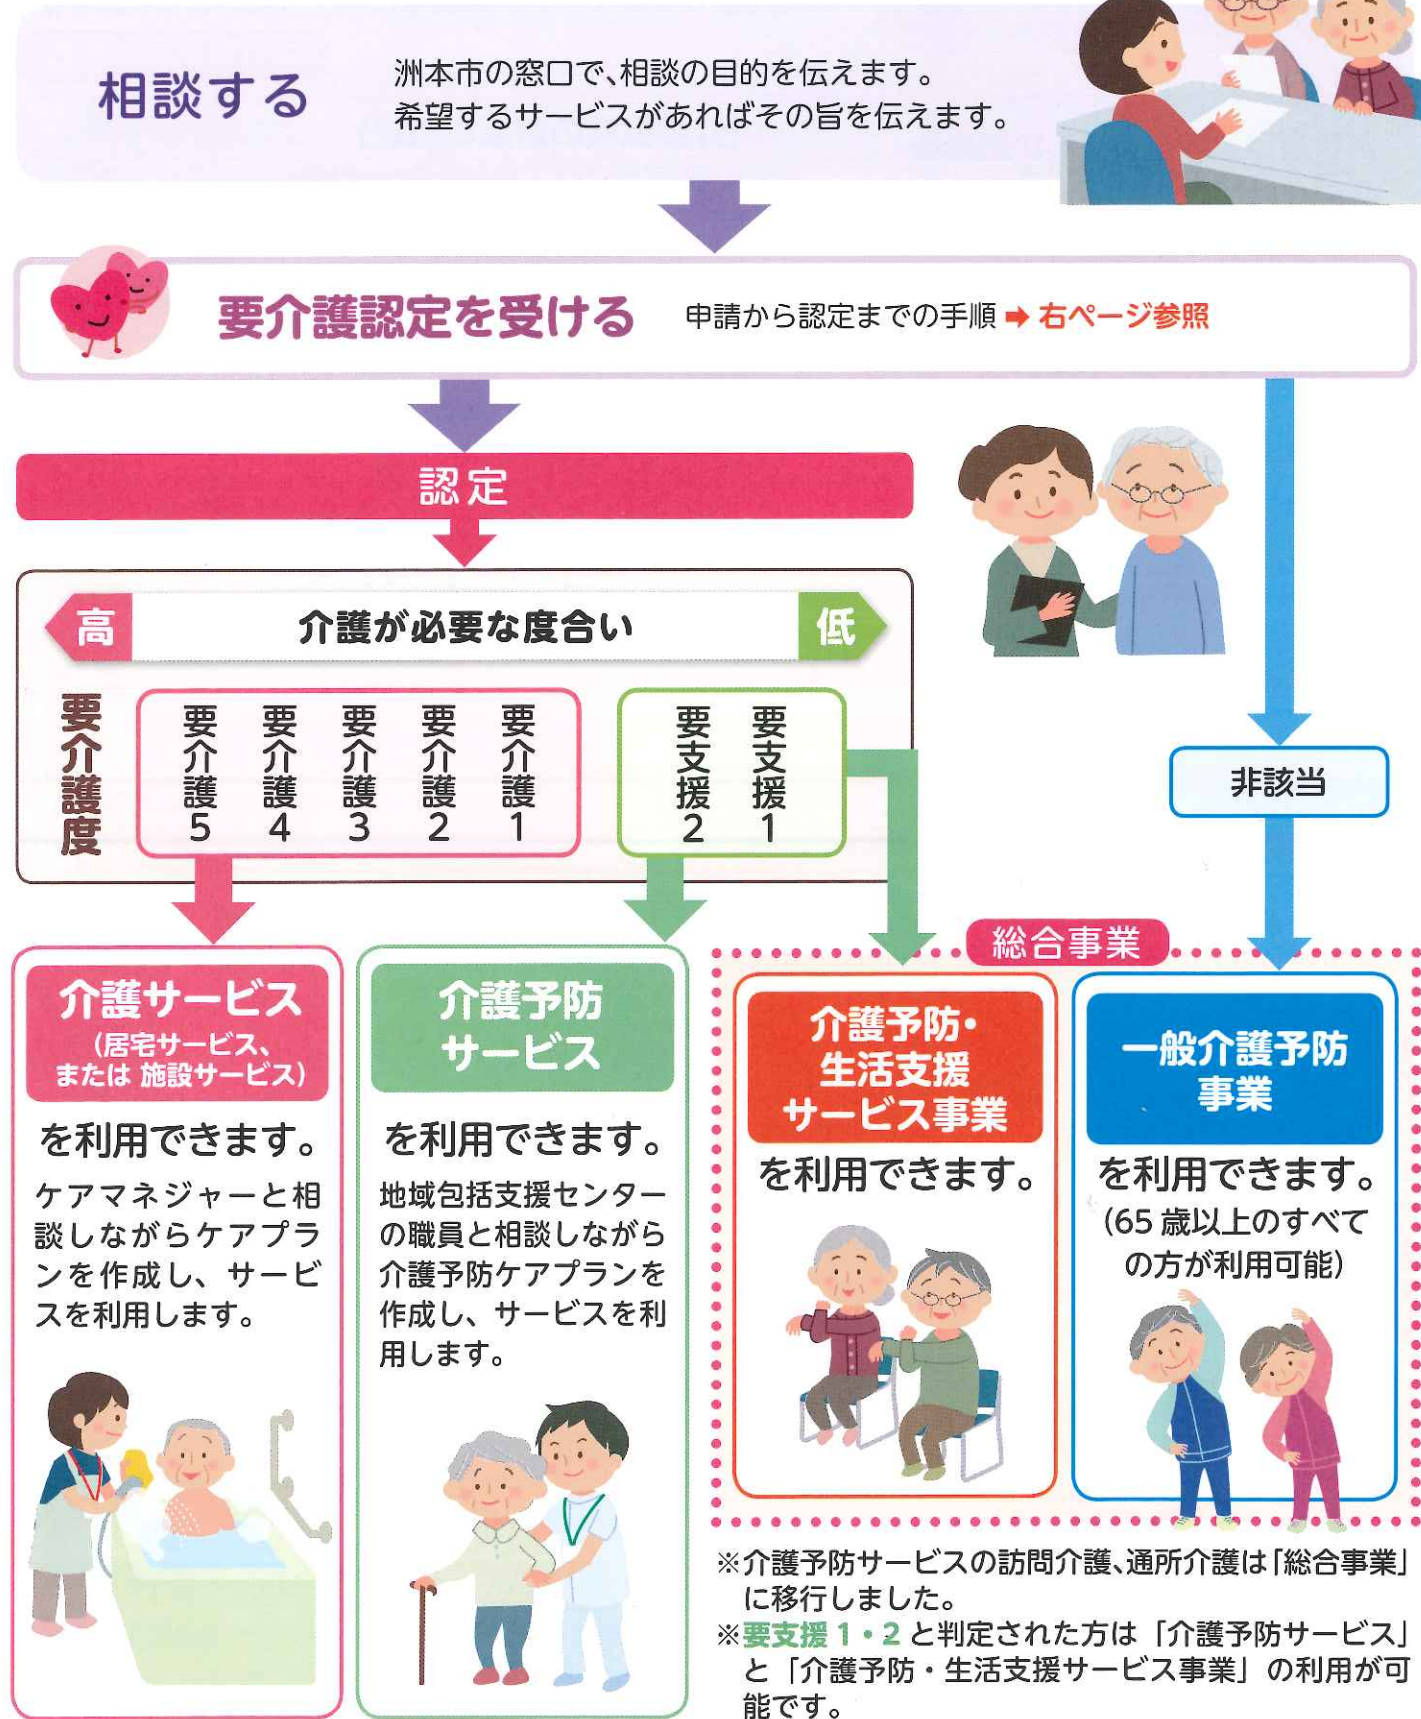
相談する

洲本市の窓口で、相談の目的を伝えます。
希望するサービスがあればその旨を伝えます。

要介護認定を受ける

申請から認定までの手順 ➡ 右ページ参照

認定

高 介護が必要な度合い 低

要介護度

要介護5 要介護4 要介護3 要介護2 要介護1

要支援2 要支援1

非該当

総合事業

介護サービス
(居宅サービス、または 施設サービス)

を利用できます。

ケアマネジャーと相談しながらケアプランを作成し、サービスを利用します。

介護予防サービス

を利用できます。

地域包括支援センターの職員と相談しながら介護予防ケアプランを作成し、サービスを利用します。

介護予防・生活支援サービス事業

を利用できます。

一般介護予防事業

を利用できます。
(65歳以上のすべての方が利用可能)

※介護予防サービスの訪問介護、通所介護は「総合事業」に移行しました。
※要支援1・2と判定された方は「介護予防サービス」と「介護予防・生活支援サービス事業」の利用が可能です。